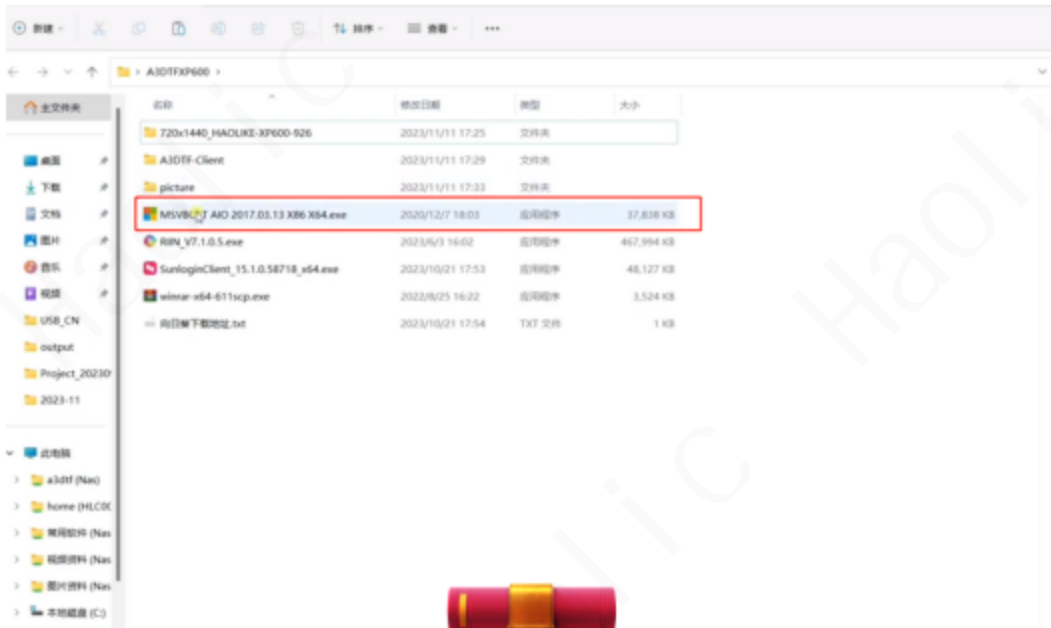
新建 · 排序 · 查看 · ···

A3DTFXP600

全文件夹

桌面
下载
文档
图片
音乐
视频
USB_CN
output
Project_20230
2023-11

此电脑
a3dtf (Nas)
home (HLC0
常用软件 (Nas
视频资料 (Nas
图片资料 (Nas
本地磁盘 (C:)

| 名称 | 修改日期 | 类型 | 大小 |
|---|---|---|---|
| 720x1440_HAOLIKE-XP600-926 | 2023/11/11 17:25 | 文件夹 | |
| A3DTF-Client | 2023/11/11 17:29 | 文件夹 | |
| picture | 2023/11/11 17:33 | 文件夹 | |
| MSVBC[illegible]T AIO 2017.03.13 X86 X64.exe | 2020/12/7 18:03 | 应用程序 | 37,838 KB |
| RIIN_V7.1.0.5.exe | 2023/6/3 16:02 | 应用程序 | 467,994 KB |
| SunloginClient_15.1.0.58718_x64.exe | 2023/10/21 17:53 | 应用程序 | 48,127 KB |
| winrar-x64-611scp.exe | 2022/8/25 16:22 | 应用程序 | 3,524 KB |
| 向日葵下载地址.txt | 2023/10/21 17:54 | TXT 文件 | 1 KB |

Haolic